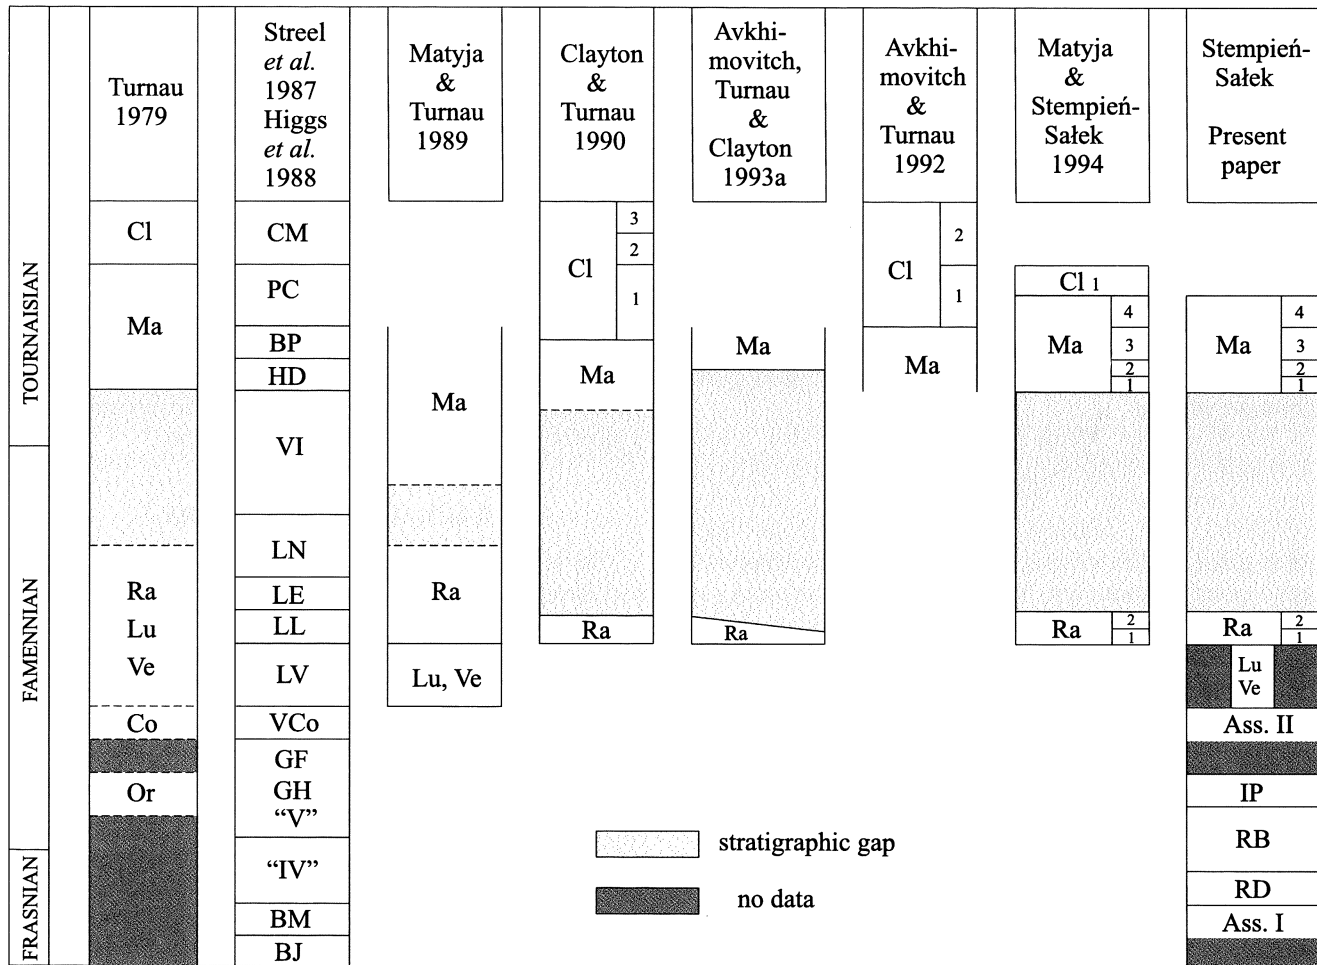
TOURNAISIAN
FAMENNIAN
FRASNIAN

Turnau 1979
Cl
Ma
Ra
Lu
Ve
Co
Or

Streel et al. 1987 Higgs et al. 1988
CM
PC
BP
HD
VI
LN
LE
LL
LV
VCo
GF
GH
"V"
"IV"
BM
BJ

Matyja & Turnau 1989
Ma
Ra
Lu, Ve

Clayton & Turnau 1990
Cl
3
2
1
Ma
Ra

Avkhimovitch, Turnau & Clayton 1993a
Ma
Ra

Avkhimovitch & Turnau 1992
Cl
2
1
Ma

Matyja & Stempień-Sałek 1994
Cl 1
Ma
4
3
2
1
Ra
2
1

Stempień-Sałek Present paper
Ma
4
3
2
1
Ra
2
1
Lu
Ve
Ass. II
IP
RB
RD
Ass. I

stratigraphic gap
no data